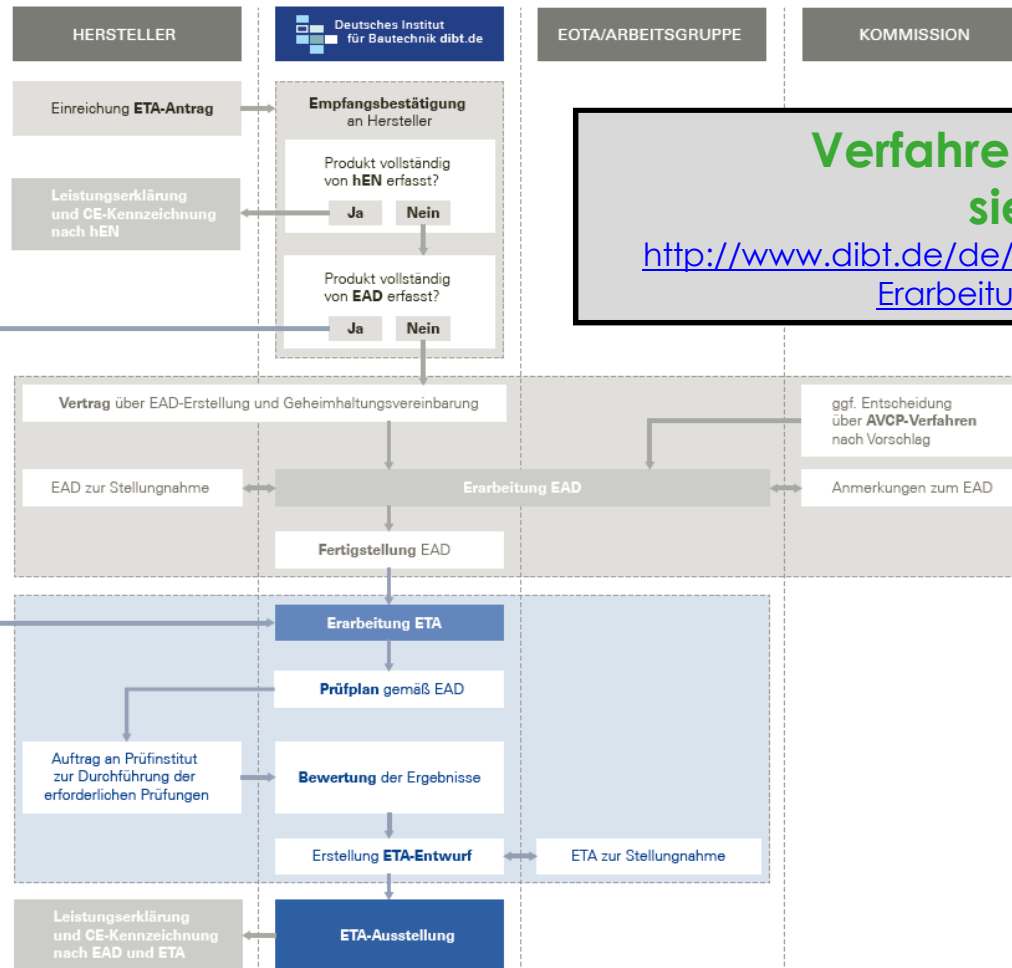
HERSTELLER

Deutsches Institut für Bautechnik dibt.de

EOTA/ARBEITSGRUPPE

KOMMISSION

Einreichung ETA-Antrag

Empfangsbestätigung an Hersteller

Verfahre

sie

http://www.dibt.de/de/

Erarbeitu

Produkt vollständig von hEN erfasst?

Leistungserklärung und CE-Kennzeichnung nach hEN

Ja

Nein

Produkt vollständig von EAD erfasst?

Ja

Nein

Vertrag über EAD-Erstellung und Geheimhaltungsvereinbarung

ggf. Entscheidung über AVCP-Verfahren nach Vorschlag

EAD zur Stellungnahme

Erarbeitung EAD

Anmerkungen zum EAD

Fertigstellung EAD

Erarbeitung ETA

Prüfplan gemäß EAD

Auftrag an Prüfinstitut zur Durchführung der erforderlichen Prüfungen

Bewertung der Ergebnisse

Erstellung ETA-Entwurf

ETA zur Stellungnahme

Leistungserklärung und CE-Kennzeichnung nach EAD und ETA

ETA-Ausstellung